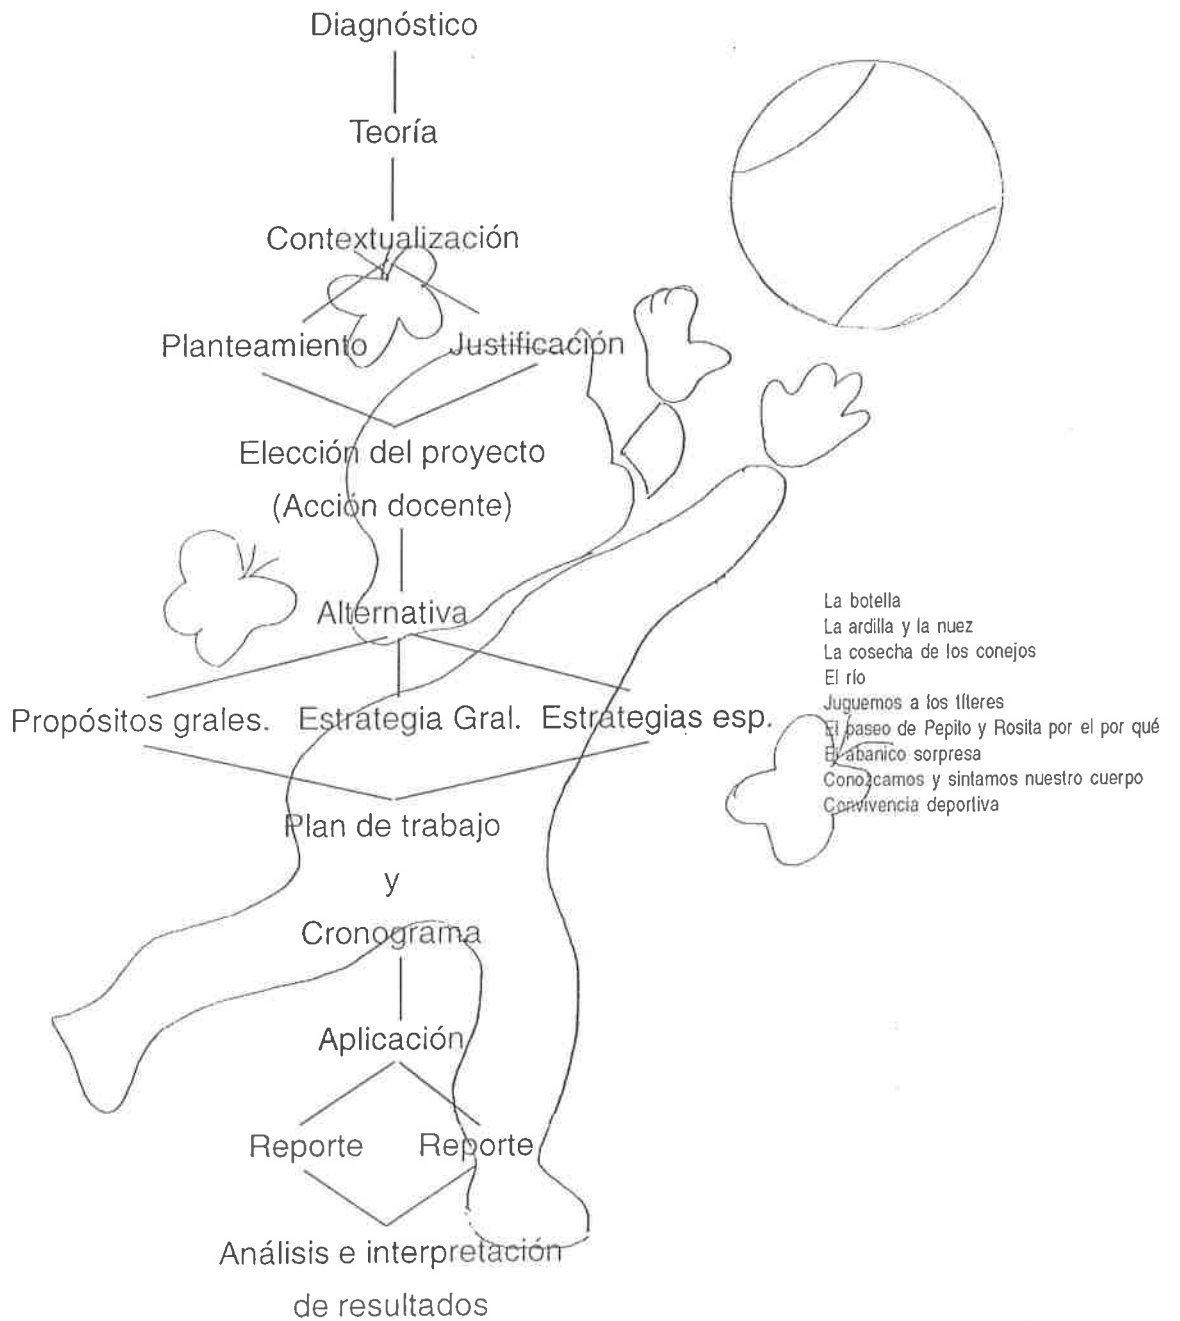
Diagnóstico

Teoría

Contextualización

Planteamiento Justificación

Elección del proyecto
(Acción docente)

Alternativa

Propósitos grales. Estrategia Gral. Estrategias esp.

Plan de trabajo
y
Cronograma

Aplicación

Reporte Reporte

Análisis e interpretación
de resultados

La botella
La ardilla y la nuez
La cosecha de los conejos
El río
Juguemos a los títeres
El paseo de Pepito y Rosita por el por qué
El abanico sorpresa
Conozcamos y sintamos nuestro cuerpo
Convivencia deportiva